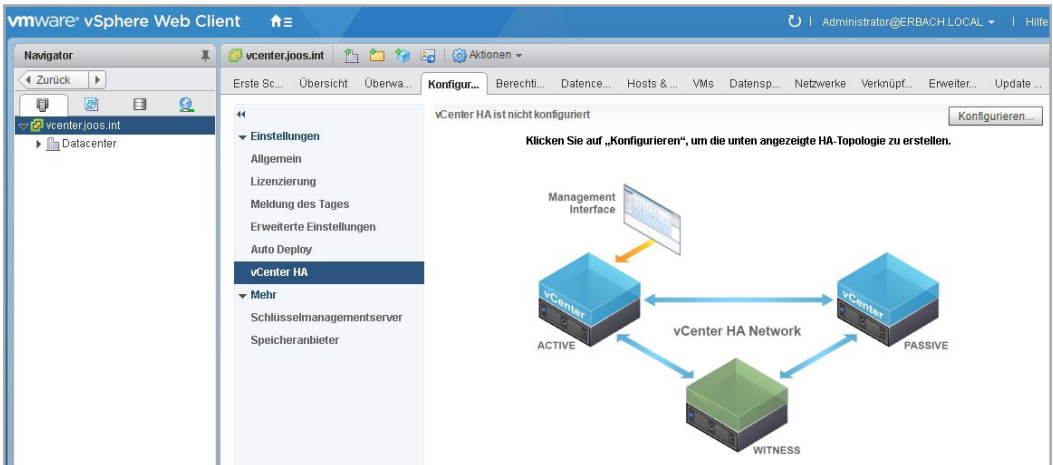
vmware® vSphere Web Client

Administrator@ERBACH.LOCAL ▾ | Hilfe

Navigator

◀ Zurück

vcenter.joos.int
Datacenter

vcenter.joos.int

Aktionen ▾

Erste Sc... Übersicht Überwa... Konfigur... Berechti... Datence... Hosts & ... VMs Datensp... Netzwerke Verknüpf... Erweiter... Update ...

◂◂

▾ Einstellungen
Allgemein
Lizenzierung
Meldung des Tages
Erweiterte Einstellungen
Auto Deploy
vCenter HA
▾ Mehr
Schlüsselmanagementserver
Speicheranbieter

vCenter HA ist nicht konfiguriert

Konfigurieren...

Klicken Sie auf „Konfigurieren", um die unten angezeigte HA-Topologie zu erstellen.

Management Interface

vCenter

vCenter

vCenter HA Network

ACTIVE

PASSIVE

WITNESS